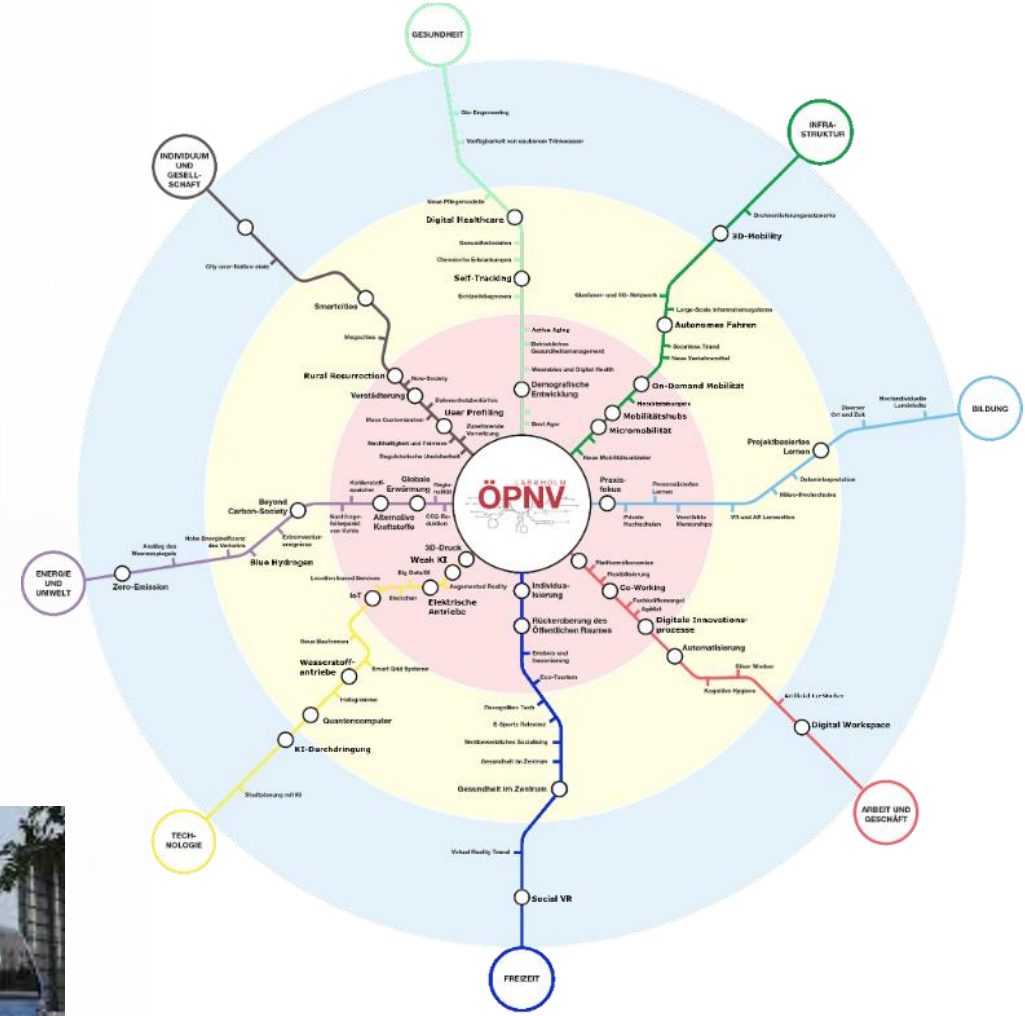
GESUNDHEIT

Bio-Engineering

Verfügbarkeit von sauberem Trinkwasser

INFRA-STRUKTUR

Drohnenlieferungsnetzwerke

3D-Mobility

INDIVIDUUM UND GESELL-SCHAFT

City over Nation state

Neue Pflegemodelle

Digital Healthcare

Gesundheitsdaten

Chronische Erkrankungen

Self-Tracking

Schlafstörungen

Smartcities

Megacities

Glasfaser- und 5G- Netzwerk

Large-Scale Informationssysteme

Autonomes Fahren

Seamless Travel

Neue Verkehrsmittel

Active Aging

Betriebliches Gesundheitsmanagement

Wearables und Digital Health

Demografische Entwicklung

Best Ager

Rural Resurrection

Neo-Society

Verstädterung

Datenschutzbedürfnis

Mass Customization

User Profiling

Zunehmende Vernetzung

Nachhaltigkeit und Fairness

Regulatorische Unsicherheit

On-Demand Mobilität

Mobilitätsbudgets

Mobilitätshubs

Micromobilität

Neue Mobilitätsanbieter

BILDUNG

Diverser Ort und Zeit

Hochindividuelle Lernstoffe

Projektbasiertes Lernen

Datenintegration

Mikro-Hochschulen

Beyond Carbon-Society

Kohlenstoff-speicher

Globale Erwärmung

Regio-nalität

Alternative Kraftstoffe

CO2 Re-duktion

Nachfrage-fokus auf Kohle

Erneuerbare Energien

LÄBEN HOLM

ÖPNV

Praxis-fokus

Personalisiertes Lernen

Private Hochschulen

Vereinfachte Mentorships

VR und AR Lernwelten

Anstieg des Meeresspiegels

Hohe Energieeffizienz des Verkehrs

Blue Hydrogen

ENERGIE UND UMWELT

Zero-Emission

3D-Druck

Weak KI

Big Data/KI

Location-based Services

Augmented Reality

IoT

Blockchain

Elektrische Antriebe

Individua-lisierung

Plattformökonomien

Flexibilisierung

Co-Working

Fortbildungsangebote

Agilität

Digitale Innovations-prozesse

Rückeroberung des öffentlichen Raumes

Neue Bauformen

Wasserstoff-antriebe

Smart Grid Systeme

Erleben und Inszenierung

Eco-Tourism

Automatisierung

Silver Worker

Kognitive Hygiene

Art Intell for Worker

Digital Workspace

Hologramme

Quantencomputer

KI-Durchdringung

Stadtplanung mit KI

Datengetrieben Tech

E-Sports Relevanz

Wettbewerbliches Sozialleben

Gesundheit im Zentrum

Gesundheit im Zentrum

ARBEIT UND GESCHÄFT

TECH-NOLOGIE

Virtual Reality Travel

Social VR

FREIZEIT